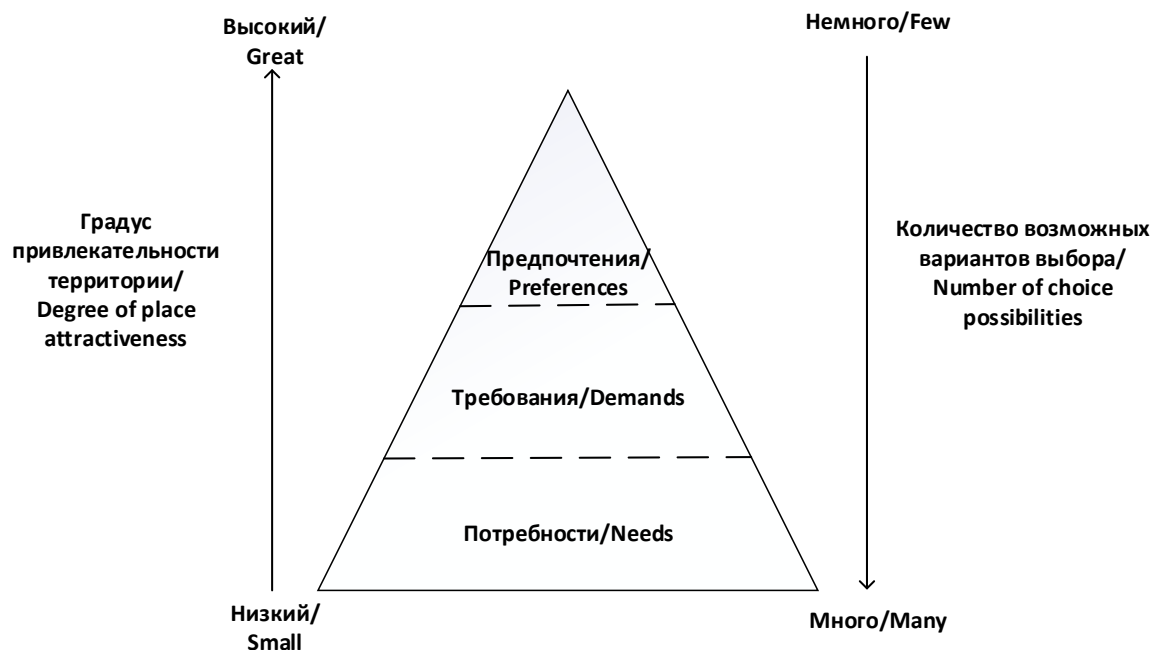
Высокий/ Great

Немного/Few

Градус привлекательности территории/ Degree of place attractiveness

Предпочтения/ Preferences

Количество возможных вариантов выбора/ Number of choice possibilities

Требования/Demands

Потребности/Needs

Низкий/ Small

Много/Many